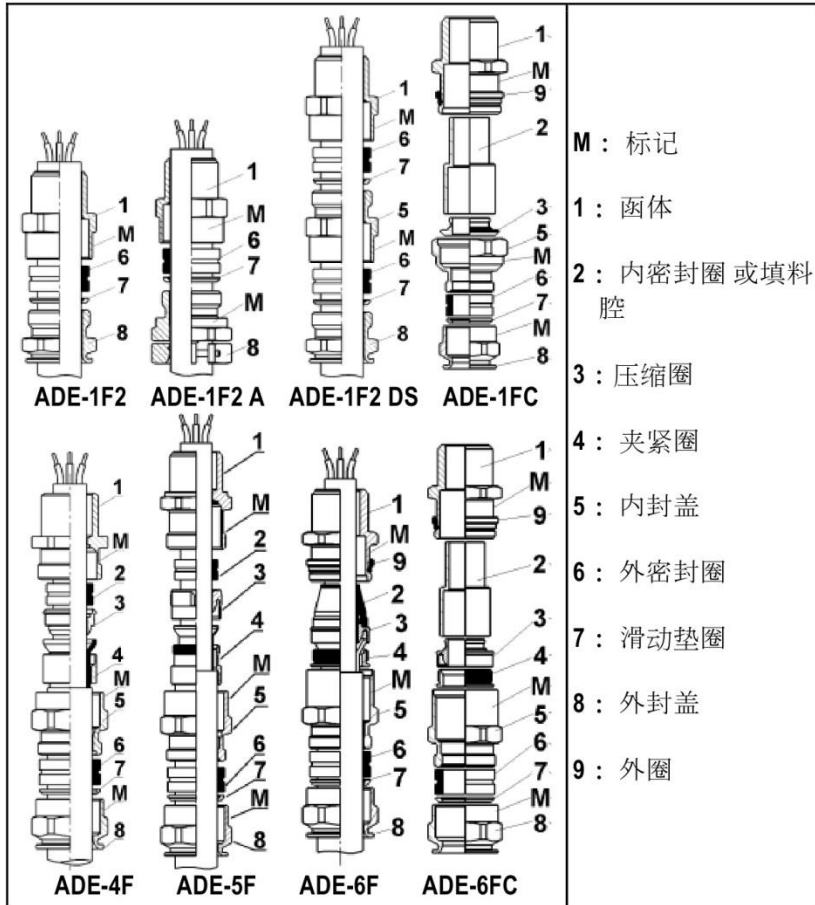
1
M
6
7
8
ADE-1F2

1
M
6
7
M
8
ADE-1F2 A

1
M
6
7
5
M
6
7
8
ADE-1F2 DS

1
M
9
2
3
5
M
6
7
M
8
ADE-1FC

1
M
2
3
4
M
5
6
7
M
8
ADE-4F

1
M
2
3
4
M
5
6
7
M
8
ADE-5F

1
M
9
2
3
4
M
5
6
7
8
ADE-6F

1
M
9
2
3
4
M
5
6
7
M
8
ADE-6FC

M： 标记

1： 函体

2： 内密封圈 或填料腔

3：压缩圈

4： 夹紧圈

5： 内封盖

6： 外密封圈

7： 滑动垫圈

8： 外封盖

9： 外圈